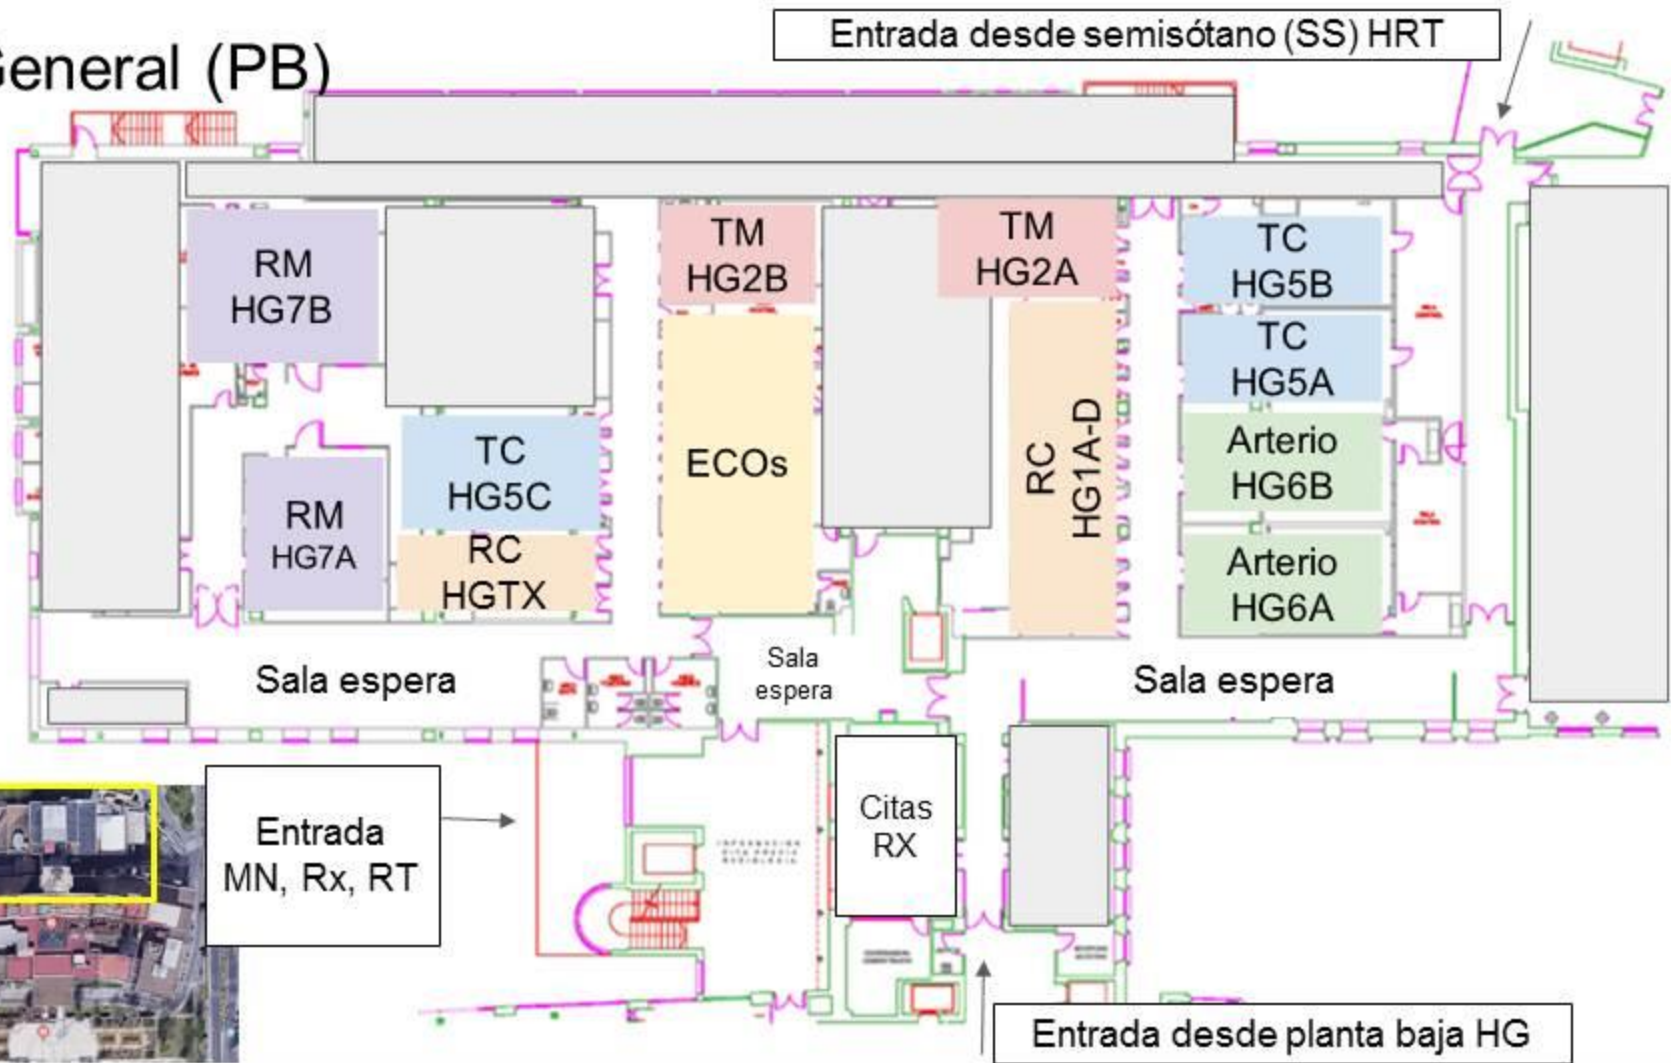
General (PB)

Entrada desde semisótano (SS) HRT

RM HG7B

TM HG2B

TM HG2A

TC HG5B

TC HG5A

TC HG5C

ECOs

RC HG1A-D

Arterio HG6B

RM HG7A

RC HGTX

Arterio HG6A

Sala espera

Sala espera

Sala espera

Entrada MN, Rx, RT

Citas RX

Entrada desde planta baja HG